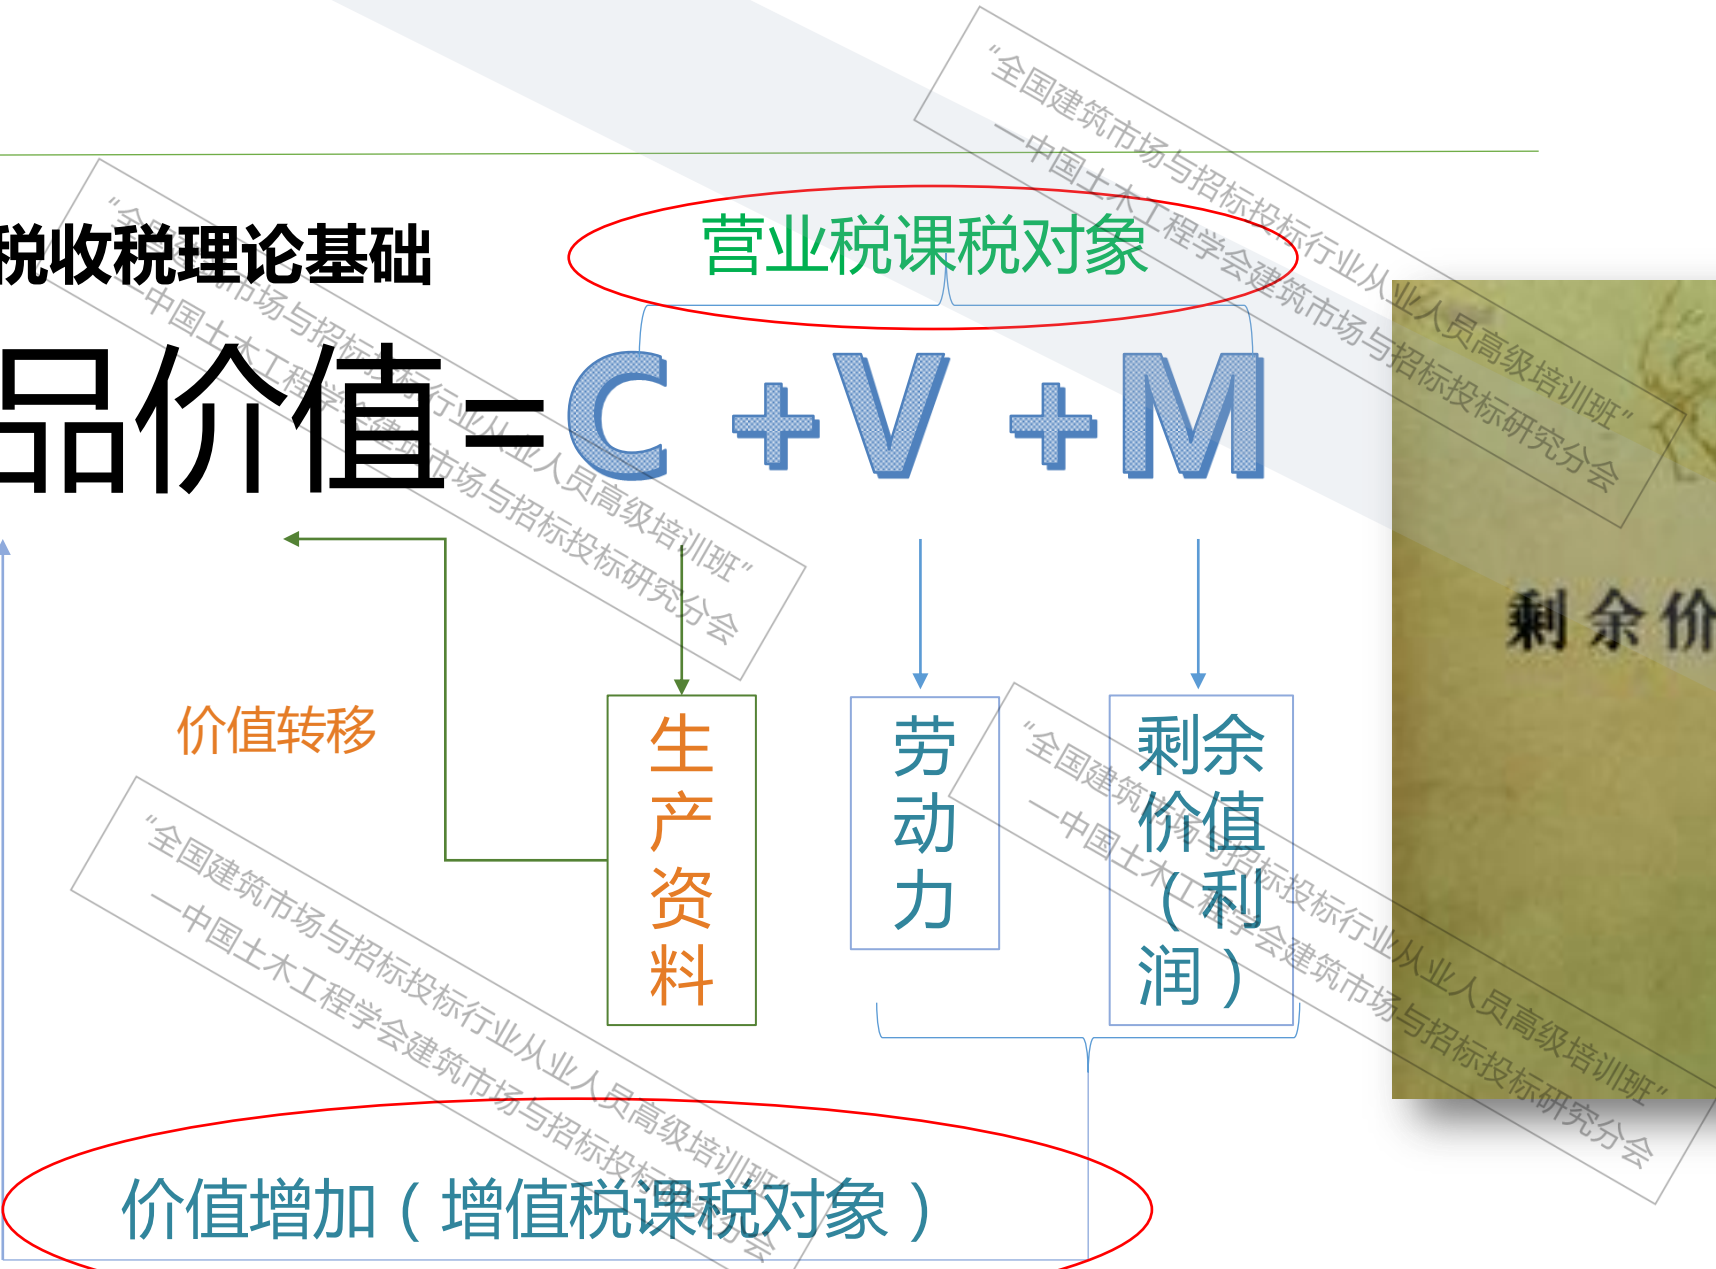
税收税理论基础

营业税课税对象

品价值=C +V +M

价值转移

生产资料

劳动力

剩余价值（利润）

剩余价

价值增加（增值税课税对象）

"全国建筑市场与招标投标行业从业人员高级培训班"
—中国土木工程学会建筑市场与招标投标研究分会

"全国建筑市场与招标投标行业从业人员高级培训班"
—中国土木工程学会建筑市场与招标投标研究分会

"全国建筑市场与招标投标行业从业人员高级培训班"
—中国土木工程学会建筑市场与招标投标研究分会

"全国建筑市场与招标投标行业从业人员高级培训班"
—中国土木工程学会建筑市场与招标投标研究分会